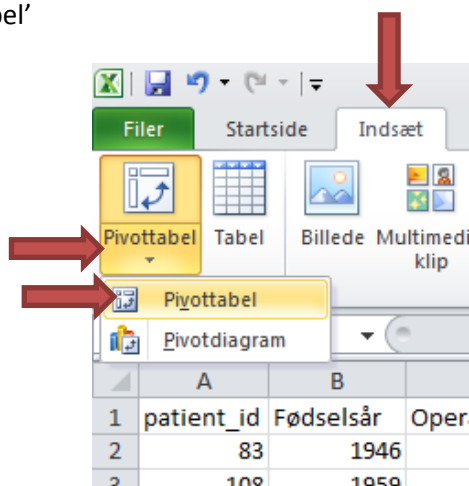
el'

Filer Startside Indsæt

Pivottabel Tabel Billede Multimedi klip

Pivottabel

Pivotdiagram

| | A | B | |
|---|---|---|---|
| 1 | patient_id | Fødselsår | Opera |
| 2 | 83 | 1946 | |
| 3 | 108 | 1959 | |